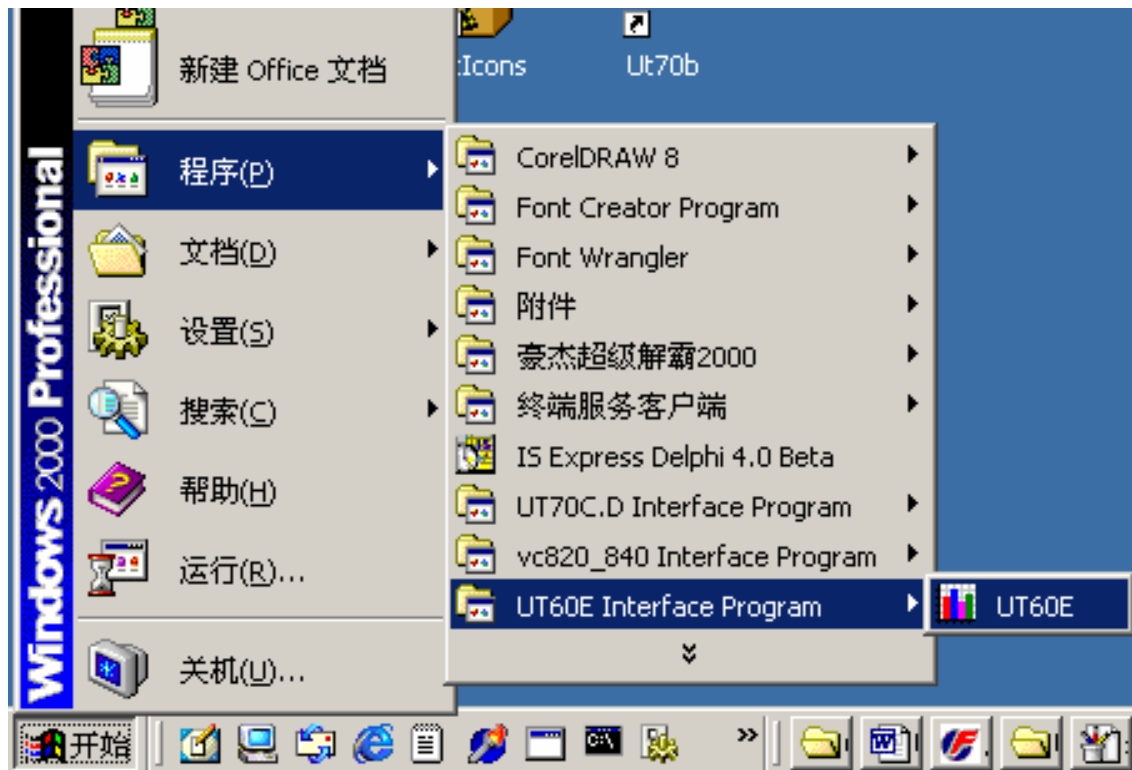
Windows 2000 Professional

:Icons
Ut70b

新建 Office 文档
程序(P)
文档(D)
设置(S)
搜索(C)
帮助(H)
运行(R)...
关机(U)...

CorelDRAW 8
Font Creator Program
Font Wrangler
附件
豪杰超级解霸2000
终端服务客户端
IS Express Delphi 4.0 Beta
UT70C.D Interface Program
vc820_840 Interface Program
UT60E Interface Program

UT60E

开始